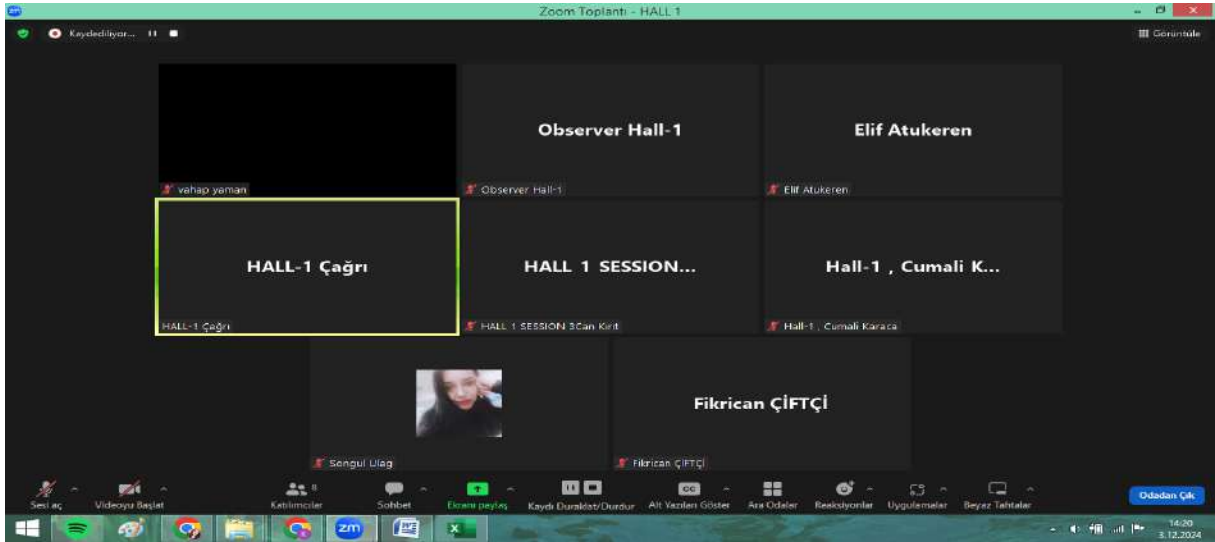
Zoom Toplantı - HALL 1

Kaydediliyor...

Görüntüle

vahap yaman

Observer Hall-1

Observer Hall-1

Elif Atukeren

Elif Atukeren

HALL-1 Çağrı

HALL-1 Çağrı

HALL 1 SESSION...

HALL 1 SESSION 3Can Kırıt

Hall-1 , Cumali K...

Hall-1 , Cumali Karaca

Songul Ulag

Fikrican ÇİFTÇİ

Fikrican ÇİFTÇİ

Sesi aç

Videoyu Başlat

Katılımcılar 8

Sohbet

Ekranı paylaş

Kaydı Duraklat/Durdur

Alt Yazıları Göster

Ara Odalar

Reaksiyonlar

Uygulamalar

Beyaz Tahtalar

Odadan Çık

14:20
3.12.2024